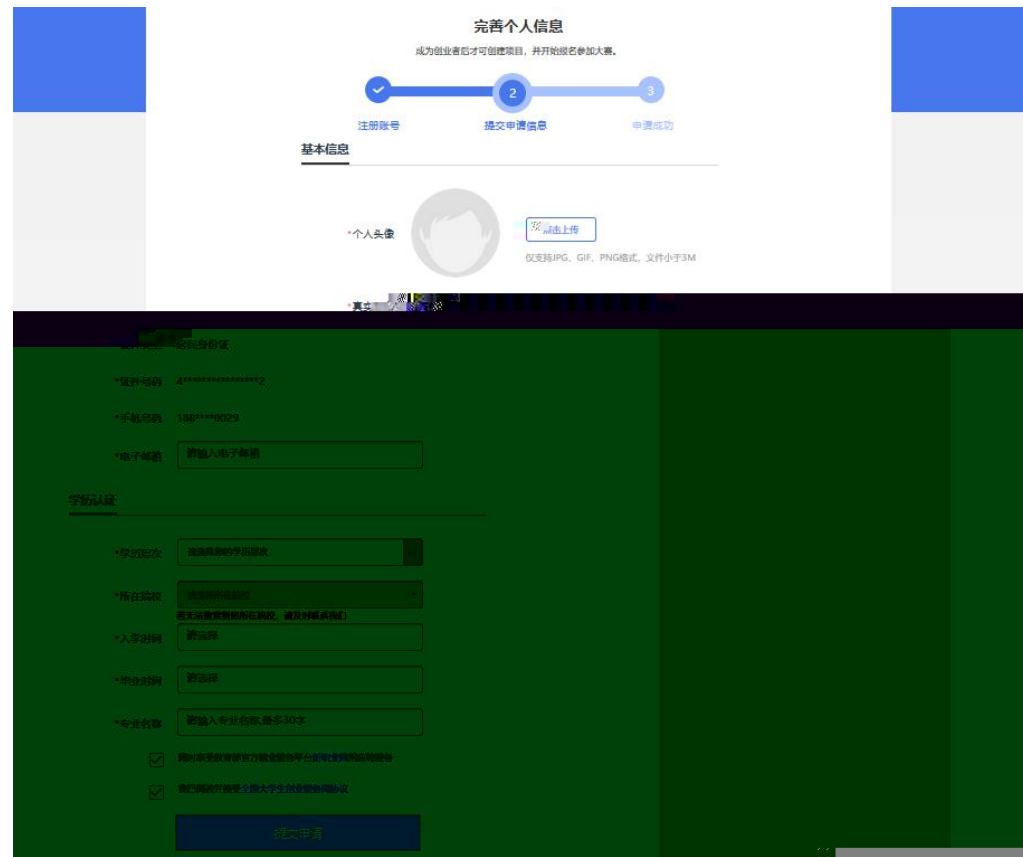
完善个人信息

成为创业者后才可创建项目，并开始报名参加大赛。

注册账号

2 提交申请信息

3 申请成功

基本信息

*个人头像

点击上传

仅支持JPG、GIF、PNG格式，文件小于3M

*真实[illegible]

*证件类型 居民身份证

*证件号码 4****************2

*手机号码 186****0029

*电子邮箱 请输入电子邮箱

学历认证

*学历层次 请选择您的学历层次

*所在高校 请选择所在高校

若无法搜索到您所在高校，请及时联系我们

*入学时间 请选择

*毕业时间 请选择

*专业名称 请输入专业名称,最多30字

我同意教育部官方就业服务平台获取我的简历信息

我已阅读并接受全国大学生创业服务网协议

提交申请